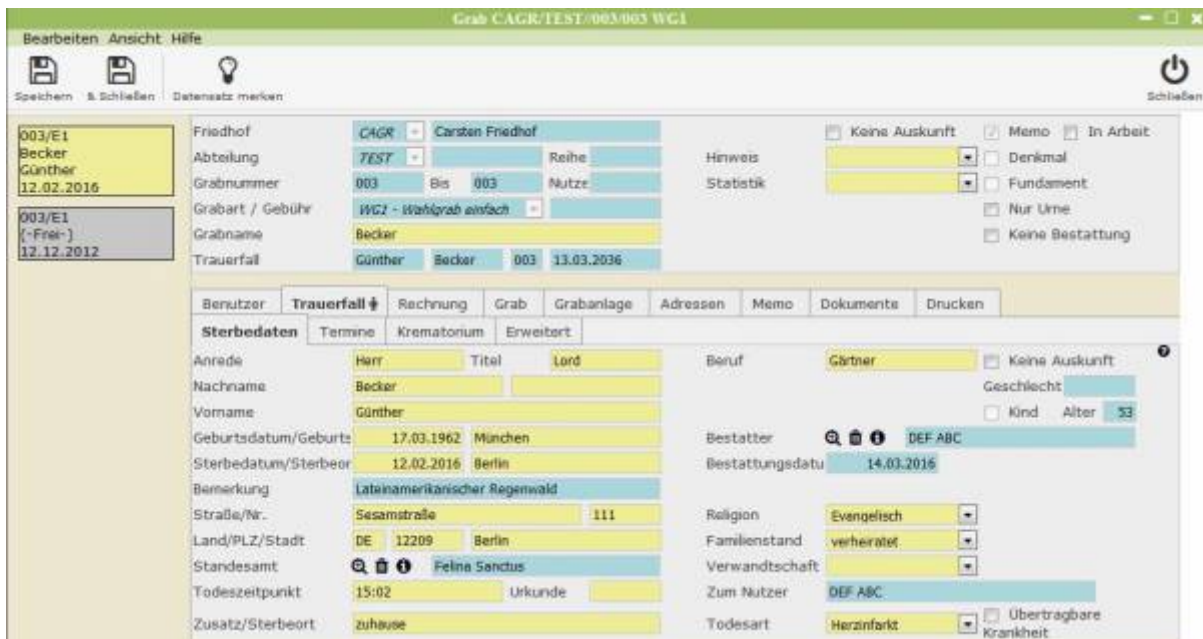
Grab CAGR/TEST//003/003 WG1

Bearbeiten Ansicht Hilfe

Speichern & Schließen Datensatz merken Schließen

003/E1
Becker
Günther
12.02.2016

003/E1
(-Frei-)
12.12.2012

Friedhof CAGR Carsten Friedhof
Abteilung TEST Reihe
Grabnummer 003 Bis 003 Nutze
Grabart / Gebühr WG1 - Wahlgrab einfach
Grabname Becker
Trauerfall Günther Becker 003 13.03.2036

Keine Auskunft Memo In Arbeit
Hinweis Denkmal
Statistik Fundament
Nur Urne
Keine Bestattung

Benutzer Trauerfall Rechnung Grab Grabanlage Adressen Memo Dokumente Drucken

Sterbedaten Termine Krematorium Erweitert

Anrede Herr Titel Lord
Nachname Becker
Vorname Günther
Geburtsdatum/Geburts 17.03.1962 München
Sterbedatum/Sterbeor 12.02.2016 Berlin
Bemerkung Lateinamerikanischer Regenwald
Straße/Nr. Sesamstraße 111
Land/PLZ/Stadt DE 12209 Berlin
Standesamt Felina Sanctus
Todeszeitpunkt 15:02 Urkunde
Zusatz/Sterbeort zuhause

Beruf Gärtner Keine Auskunft
Geschlecht
Kind Alter 53
Bestatter DEF ABC
Bestattungsdatu 14.03.2016
Religion Evangelisch
Familienstand verheiratet
Verwandtschaft
Zum Nutzer DEF ABC
Todesart Herzinfarkt Übertragbare Krankheit